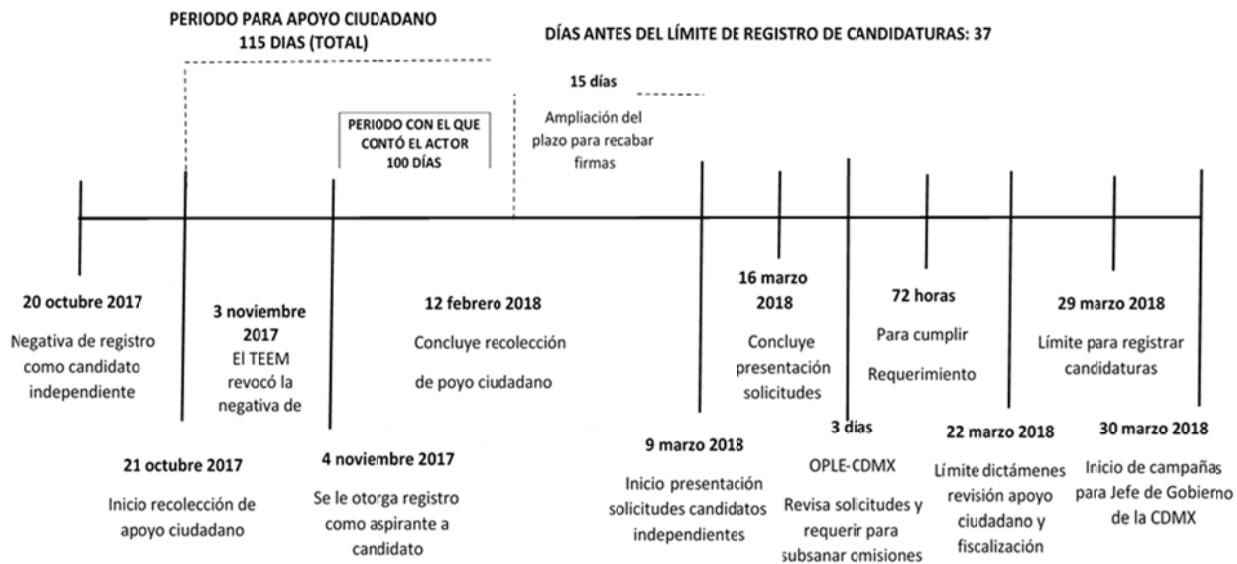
PERIODO PARA APOYO CIUDADANO
115 DIAS (TOTAL)

DÍAS ANTES DEL LÍMITE DE REGISTRO DE CANDIDATURAS: 37

15 días
Ampliación del plazo para recabar firmas

PERIODO CON EL QUE CONTÓ EL ACTOR
100 DÍAS

20 octubre 2017
Negativa de registro como candidato independiente

21 octubre 2017
Inicio recolección de apoyo ciudadano

3 noviembre 2017
El TEEM revocó la negativa de

4 noviembre 2017
Se le otorga registro como aspirante a candidato

12 febrero 2018
Concluye recolección de poyo ciudadano

9 marzo 2018
Inicio presentación solicitudes candidatos independientes

16 marzo 2018
Concluye presentación solicitudes

3 días
OPLE-CDMX
Revisa solicitudes y requerir para subsanar omisiones

72 horas
Para cumplir
Requerimiento

22 marzo 2018
Límite dictámenes revisión apoyo ciudadano y fiscalización

29 marzo 2018
Límite para registrar candidaturas

30 marzo 2018
Inicio de campañas para Jefe de Gobierno de la CDMX